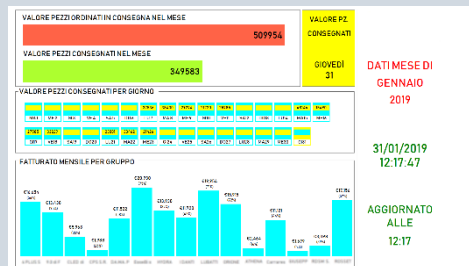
VALORE PEZZI ORDINATI IN CONSEGNA NEL MESE
509954

VALORE PEZZI CONSEGNATI NEL MESE
349583

VALORE PZ. CONSEGNATI

GIOVEDÌ
31

DATI MESE DI GENNAIO
2019

VALORE PEZZI CONSEGNATI PER GIORNO

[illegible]

FATTURATO MENSILE PER GRUPPO

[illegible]

31/01/2019
12:17:47

AGGIORNATO ALLE
12:17